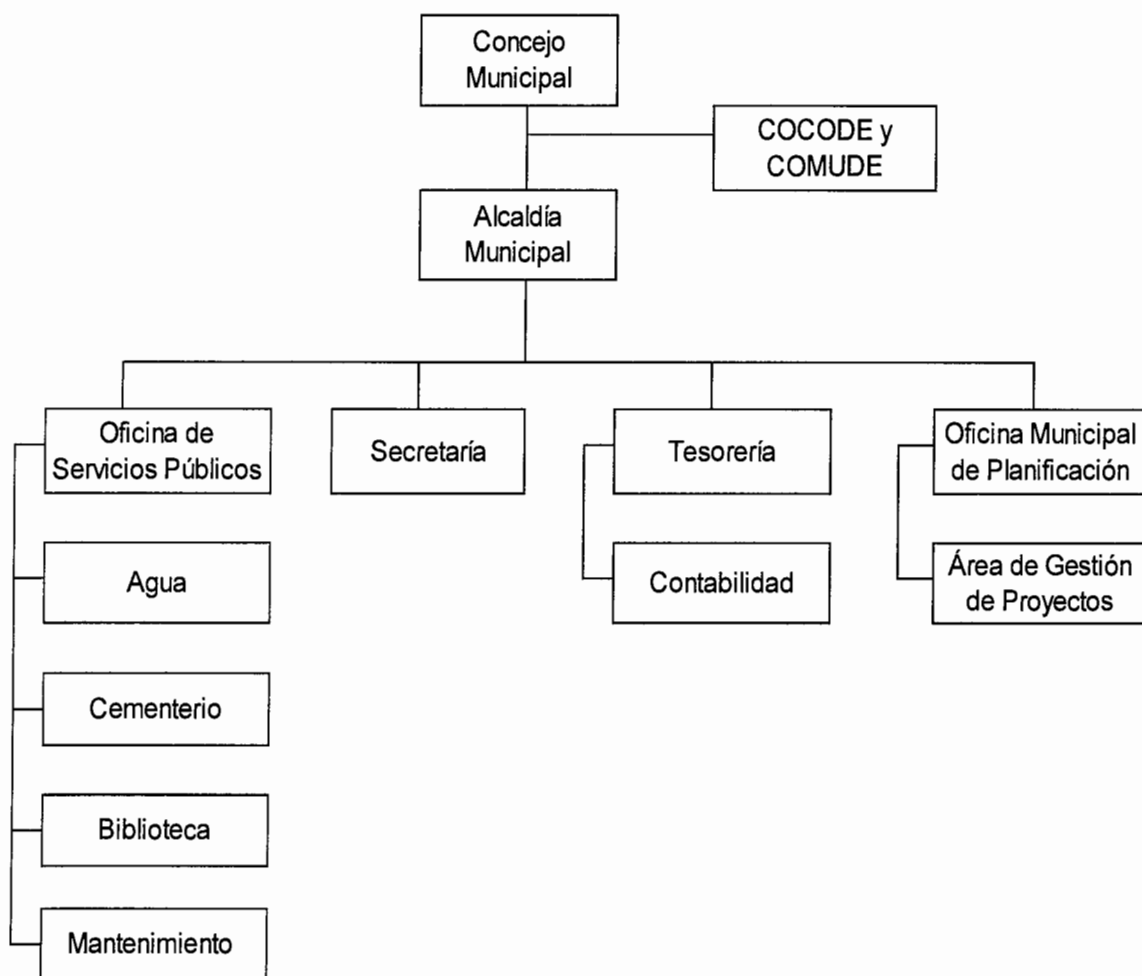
Concejo Municipal

COCODE y COMUDE

Alcaldía Municipal

Oficina de Servicios Públicos

Secretaría

Tesorería

Oficina Municipal de Planificación

Agua

Contabilidad

Área de Gestión de Proyectos

Cementerio

Biblioteca

Mantenimiento